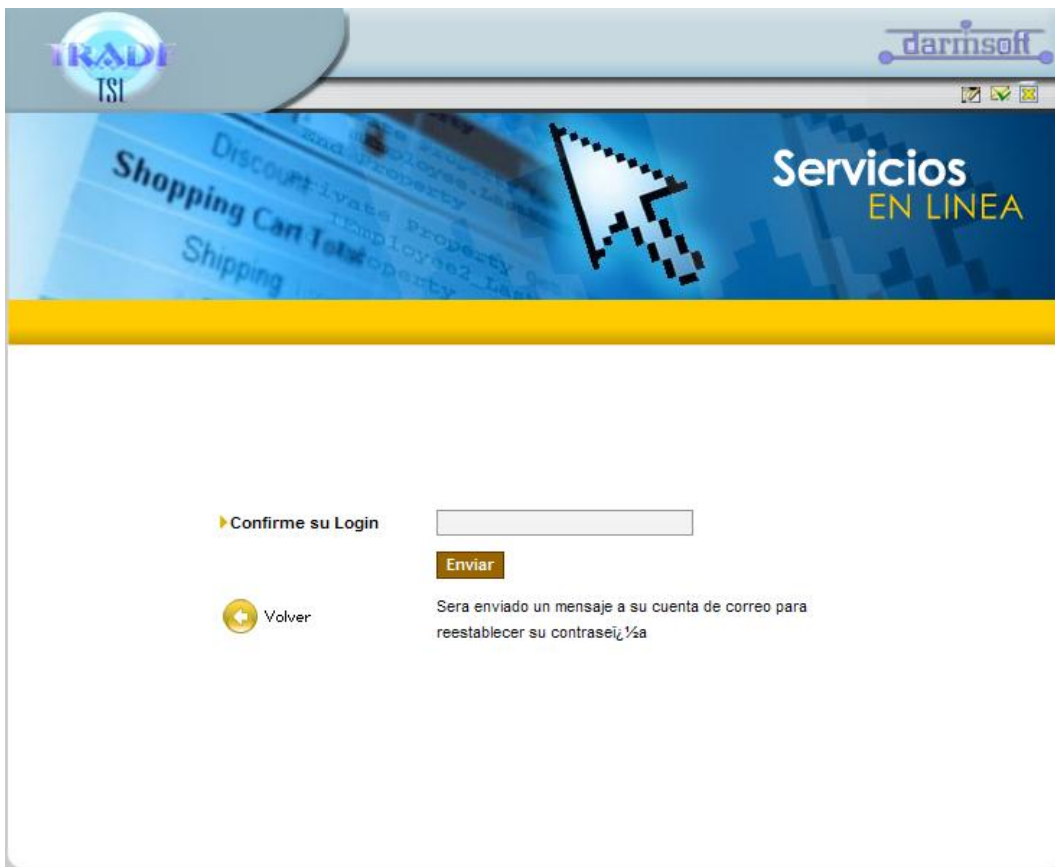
TRADE
TSI

darinsoft

Discount
Shopping Cart Total
Shipping
Private Property
Employee.Last
Employee2.Last
Property

Servicios
EN LINEA

Confirme su Login

Enviar

Volver

Sera enviado un mensaje a su cuenta de correo para reestablecer su contraseï¿½a